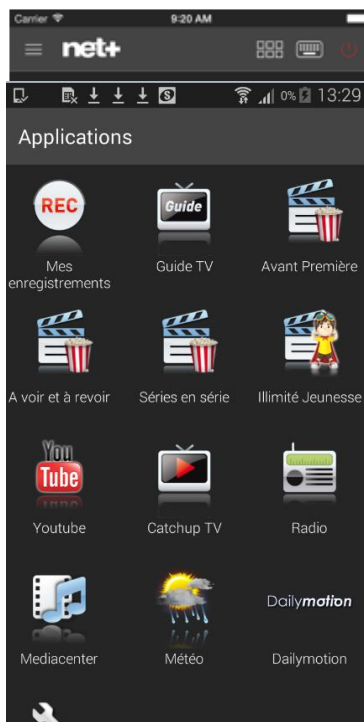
Carrier 9:20 AM

net+

0% 13:29

Applications

REC

Mes enregistrements

Guide

Guide TV

Avant Première

A voir et à revoir

Séries en série

Illimité Jeunesse

You Tube

Youtube

Catchup TV

Radio

Mediacenter

Météo

Dailymotion

Dailymotion